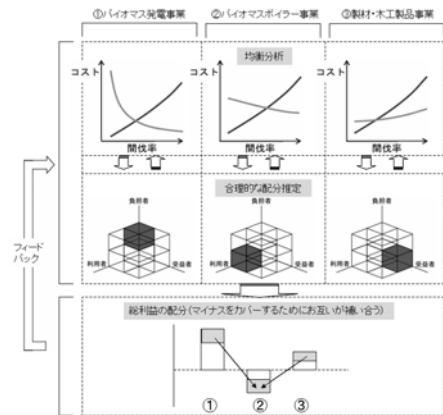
①バイオマス発電事業

②バイオマスボイラー事業

③製材･木工製品事業

均衡分析

コスト

間伐率

コスト

間伐率

コスト

間伐率

合理的な配分推定

負担者

利用者

受益者

負担者

利用者

受益者

負担者

利用者

受益者

フィードバック

総利益の配分（マイナスをカバーするためにお互いが補い合う）

①

②

③